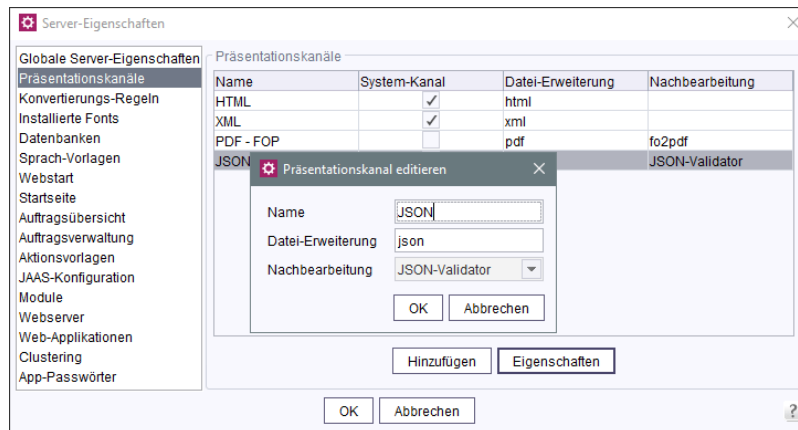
Server-Eigenschaften

Globale Server-Eigenschaften
Präsentationskanäle
Konvertierungs-Regeln
Installierte Fonts
Datenbanken
Sprach-Vorlagen
Webstart
Startseite
Auftragsübersicht
Auftragsverwaltung
Aktionsvorlagen
JAAS-Konfiguration
Module
Webserver
Web-Applikationen
Clustering
App-Passwörter

Präsentationskanäle

| Name | System-Kanal | Datei-Erweiterung | Nachbearbeitung |
|---|---|---|---|
| HTML | ✓ | html | |
| XML | ✓ | xml | |
| PDF - FOP | | pdf | fo2pdf |
| JSON | | | JSON-Validator |

Präsentationskanal editieren

Name JSON
Datei-Erweiterung json
Nachbearbeitung JSON-Validator

OK Abbrechen

Hinzufügen Eigenschaften

OK Abbrechen

?